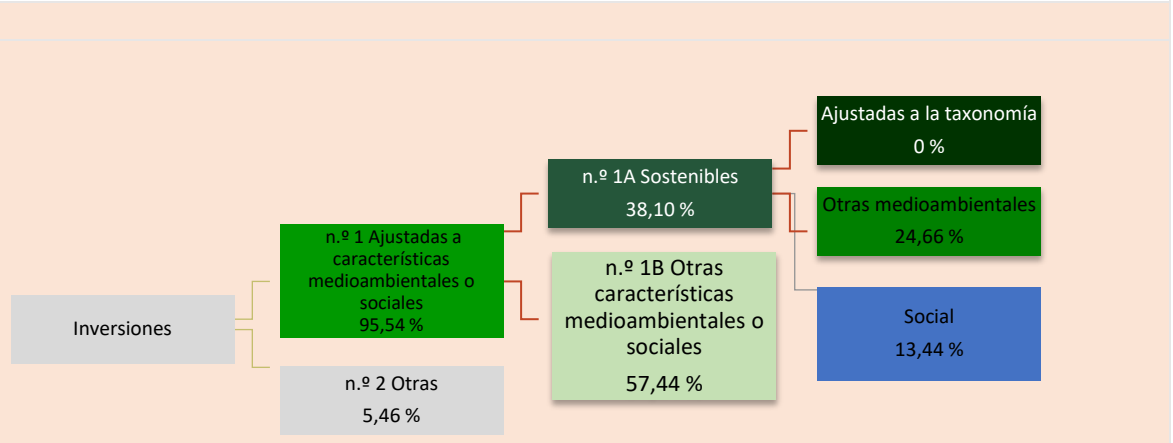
Inversiones

n.º 1 Ajustadas a características medioambientales o sociales
95,54 %

n.º 2 Otras
5,46 %

n.º 1A Sostenibles
38,10 %

n.º 1B Otras características medioambientales o sociales
57,44 %

Ajustadas a la taxonomía
0 %

Otras medioambientales
24,66 %

Social
13,44 %